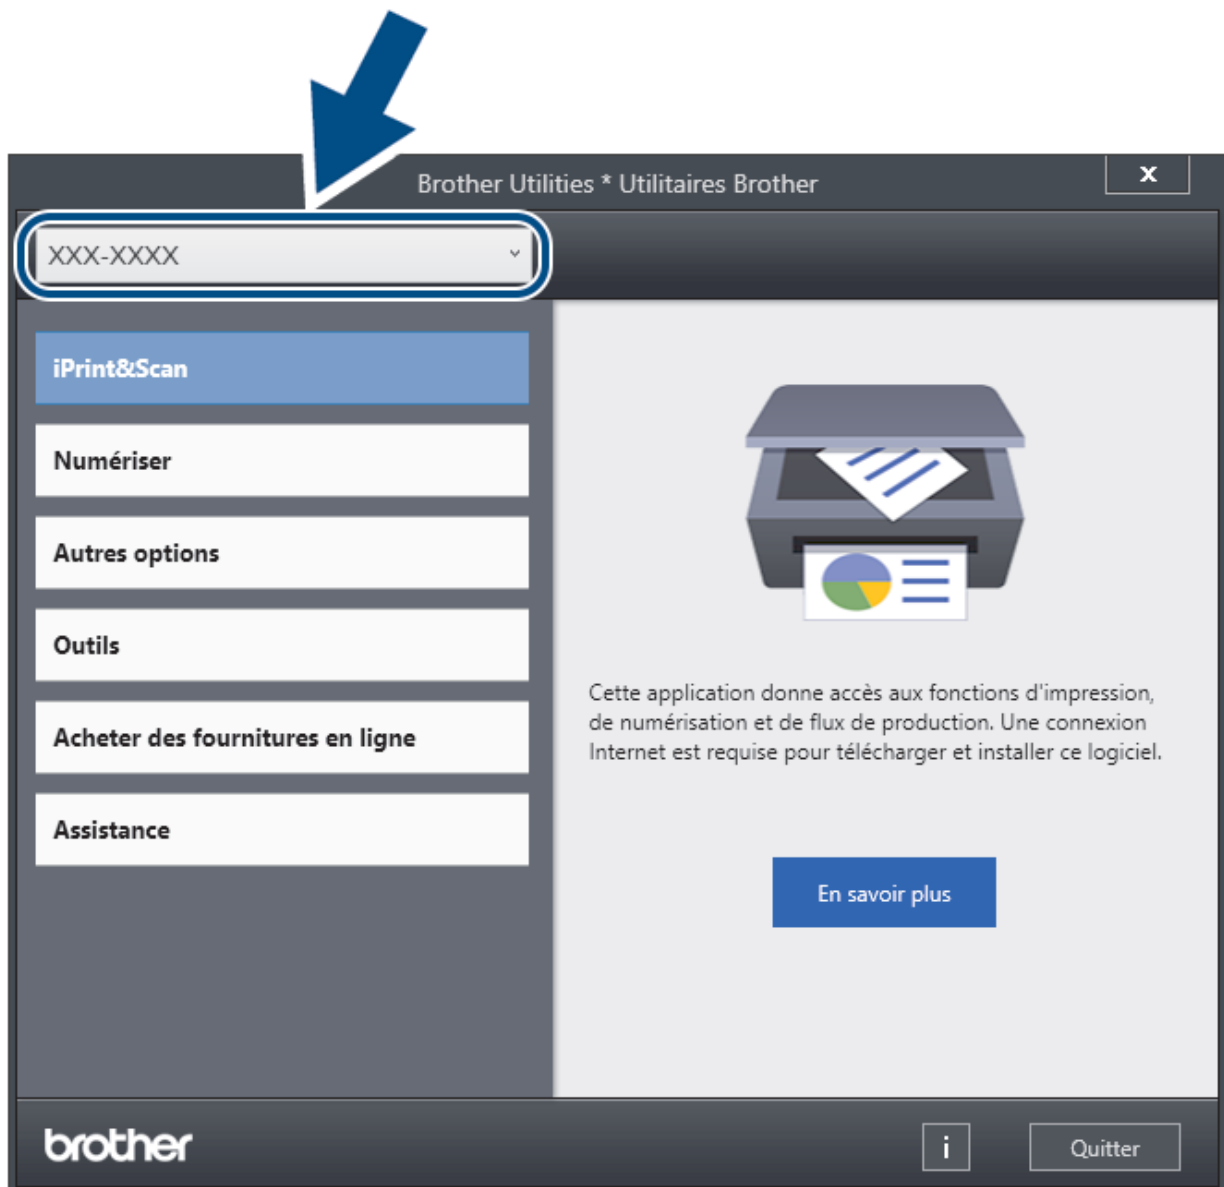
Brother Utilities * Utilitaires Brother

x

XXX-XXXX

iPrint&Scan

Numériser

Autres options

Outils

Acheter des fournitures en ligne

Assistance

Cette application donne accès aux fonctions d'impression, de numérisation et de flux de production. Une connexion Internet est requise pour télécharger et installer ce logiciel.

En savoir plus

brother

i

Quitter